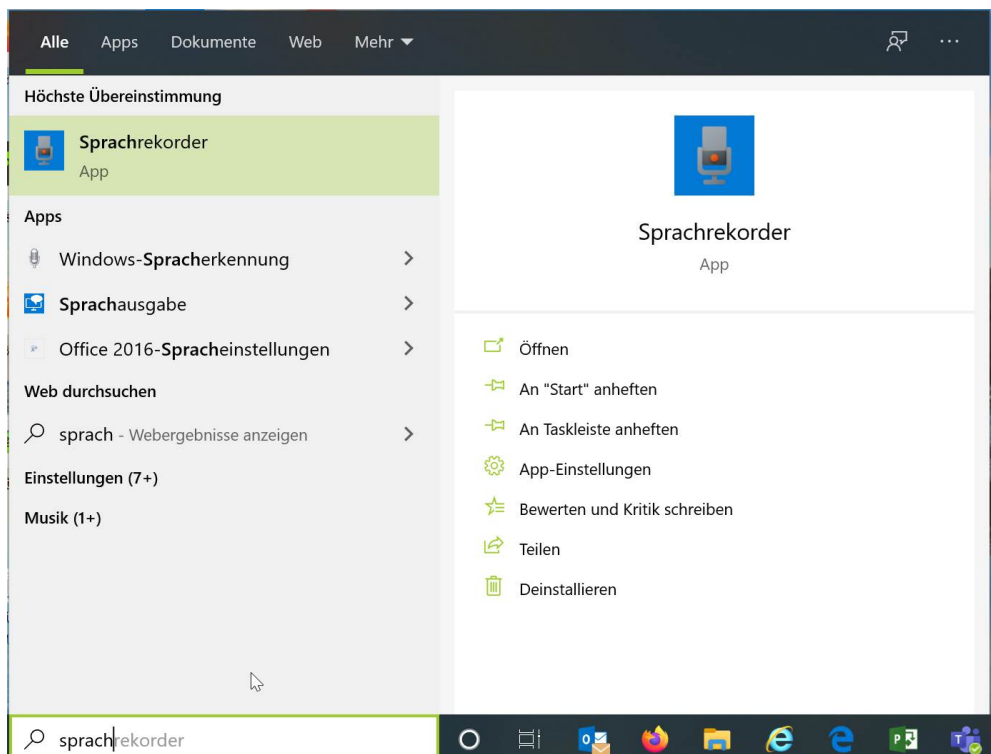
Alle Apps Dokumente Web Mehr ▾

Höchste Übereinstimmung

Sprachrekorder
App

Apps

Windows-Spracherkennung

Sprachausgabe

Office 2016-Spracheinstellungen

Web durchsuchen

sprach - Webergebnisse anzeigen

Einstellungen (7+)

Musik (1+)

Sprachrekorder

App

Öffnen

An "Start" anheften

An Taskleiste anheften

App-Einstellungen

Bewerten und Kritik schreiben

Teilen

Deinstallieren

sprachrekorder